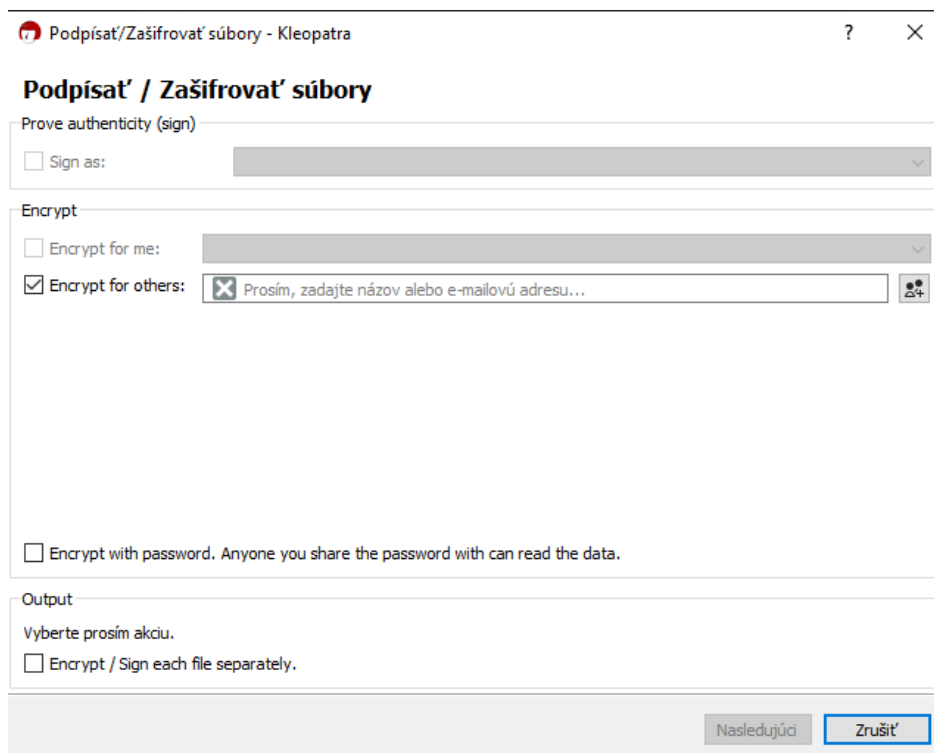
Podpísať/Zašifrovať súbory - Kleopatra

?

Podpísať / Zašifrovať súbory

Prove authenticity (sign)

Sign as:

Encrypt

Encrypt for me:

Encrypt for others: Prosím, zadajte názov alebo e-mailovú adresu...

Encrypt with password. Anyone you share the password with can read the data.

Output

Vyberte prosím akciu.

Encrypt / Sign each file separately.

Nasledujúci Zrušiť